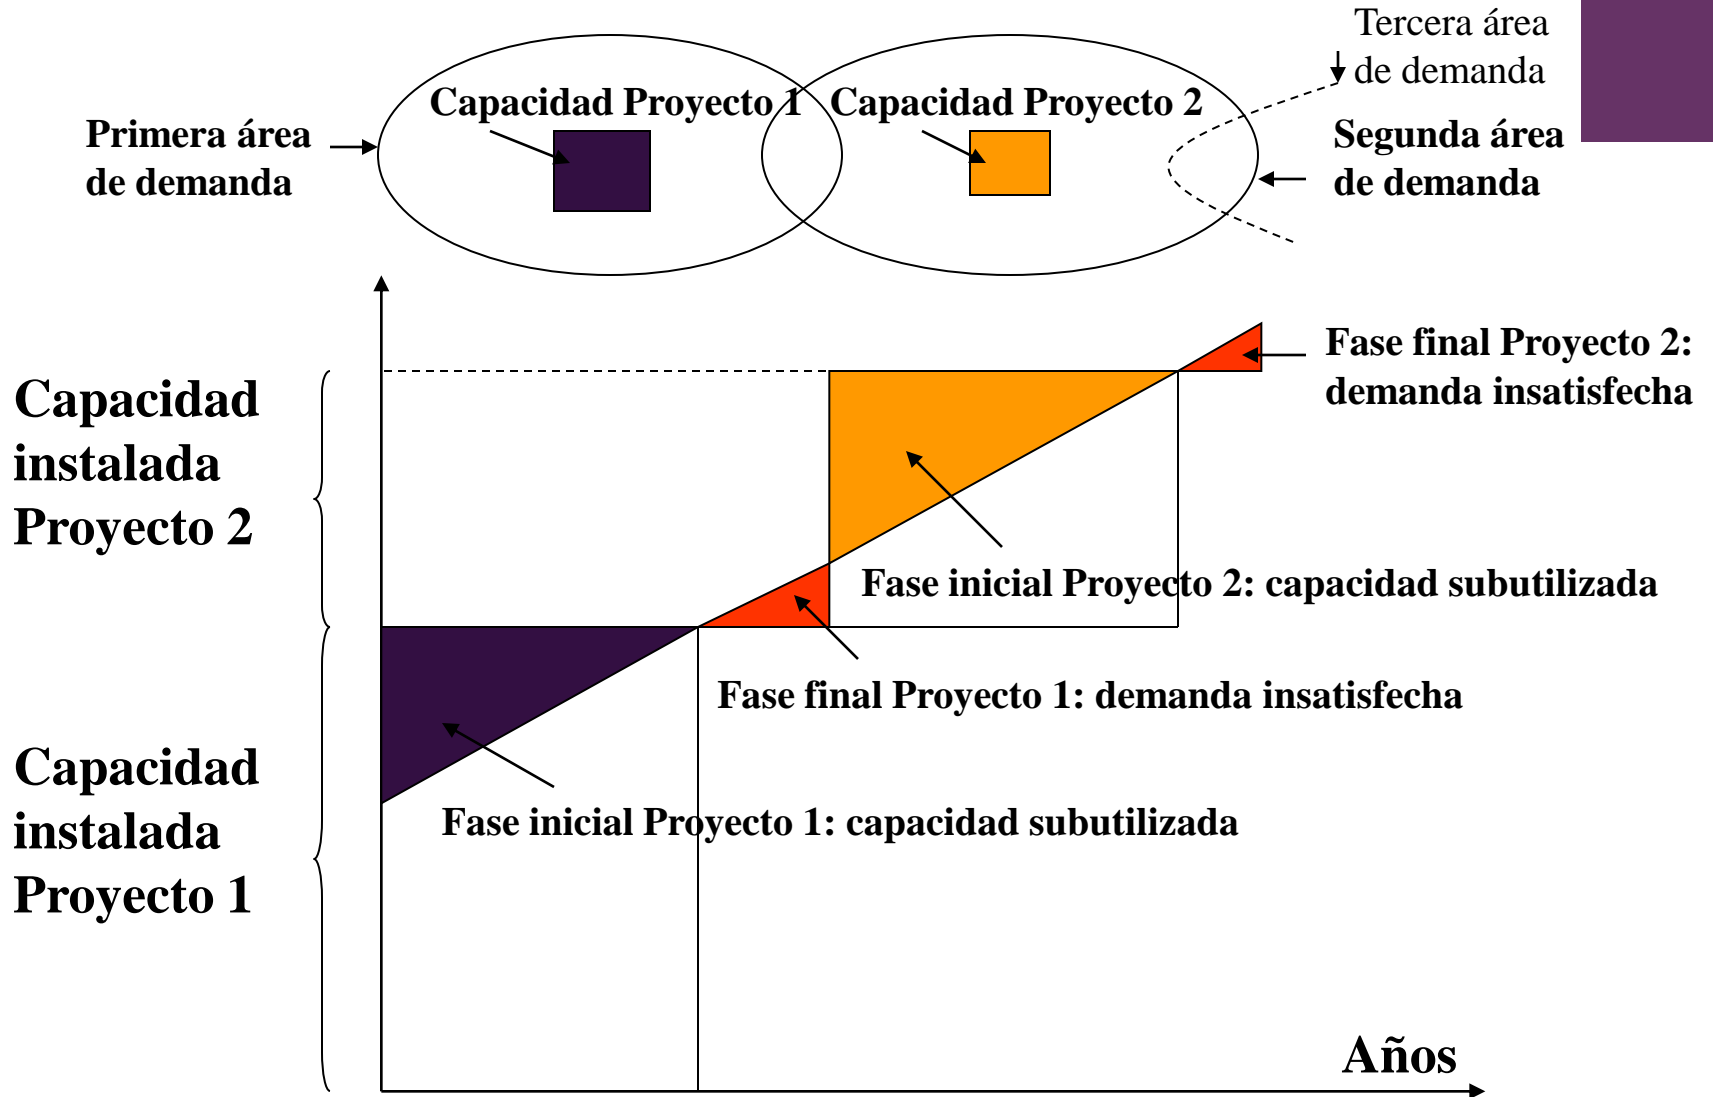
Tercera área de demanda

Capacidad Proyecto 1

Capacidad Proyecto 2

Primera área de demanda

Segunda área de demanda

Capacidad instalada Proyecto 2

Fase final Proyecto 2: demanda insatisfecha

Fase inicial Proyecto 2: capacidad subutilizada

Fase final Proyecto 1: demanda insatisfecha

Capacidad instalada Proyecto 1

Fase inicial Proyecto 1: capacidad subutilizada

Años